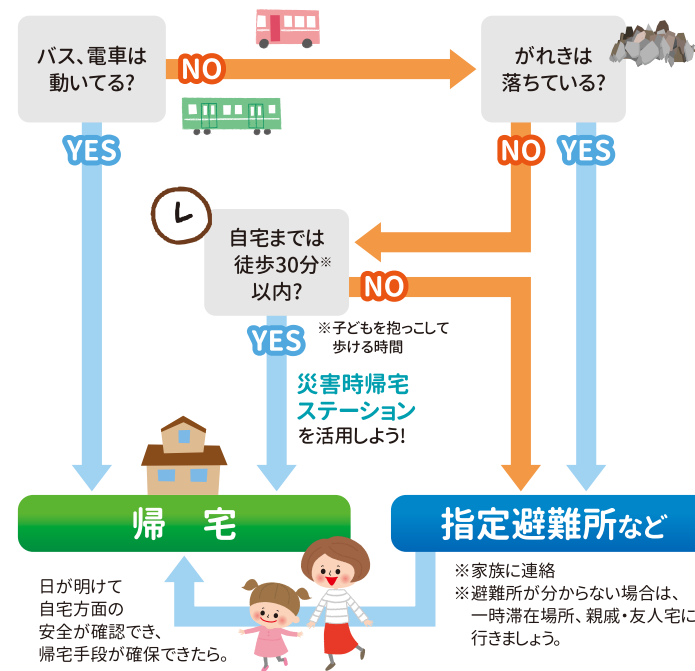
バス、電車は動いてる?

NO

がれきは落ちている?

YES

NO

YES

自宅までは徒歩30分※以内?

NO

YES

※子どもを抱っこして歩ける時間

災害時帰宅ステーションを活用しよう!

帰　宅

指定避難所など

日が明けて自宅方面の安全が確認でき、帰宅手段が確保できたら。

※家族に連絡
※避難所が分からない場合は、一時滞在場所、親戚・友人宅に行きましょう。